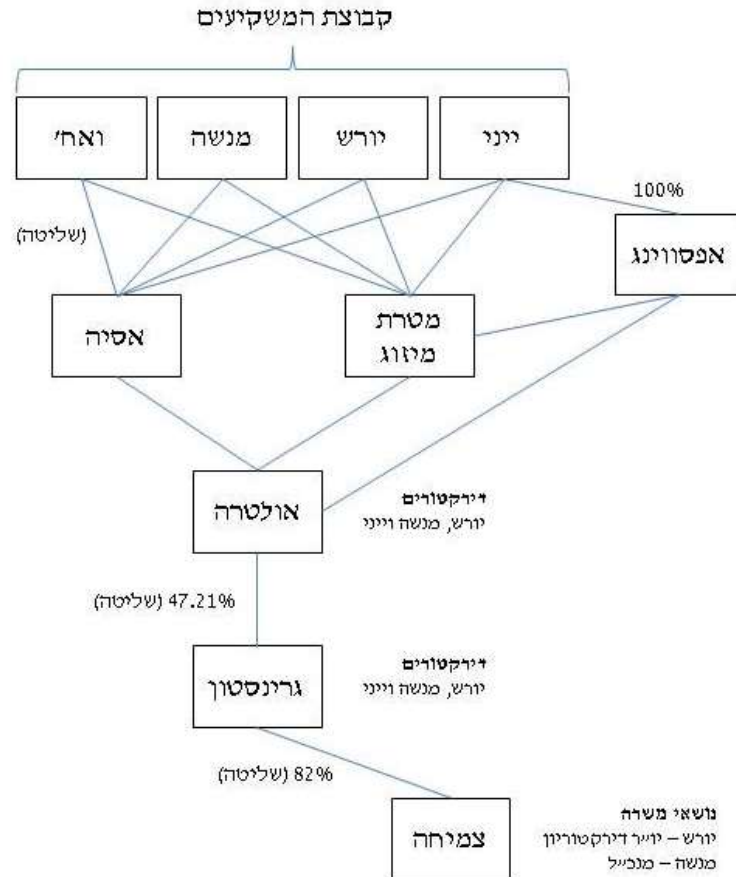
קבוצת המשקיעים

ייני

יורש

מנשה

ואח'

100%

(שליטה)

אפסווינג

מטרת מיזוג

אסיה

אולטרה

דירקטורים
יורש, מנשה וייני

47.21% (שליטה)

גרינסטון

דירקטורים
יורש, מנשה וייני

82% (שליטה)

צמיחה

נושאי משרה
יורש – יו״ר דירקטוריון
מנשה – מנכ״ל